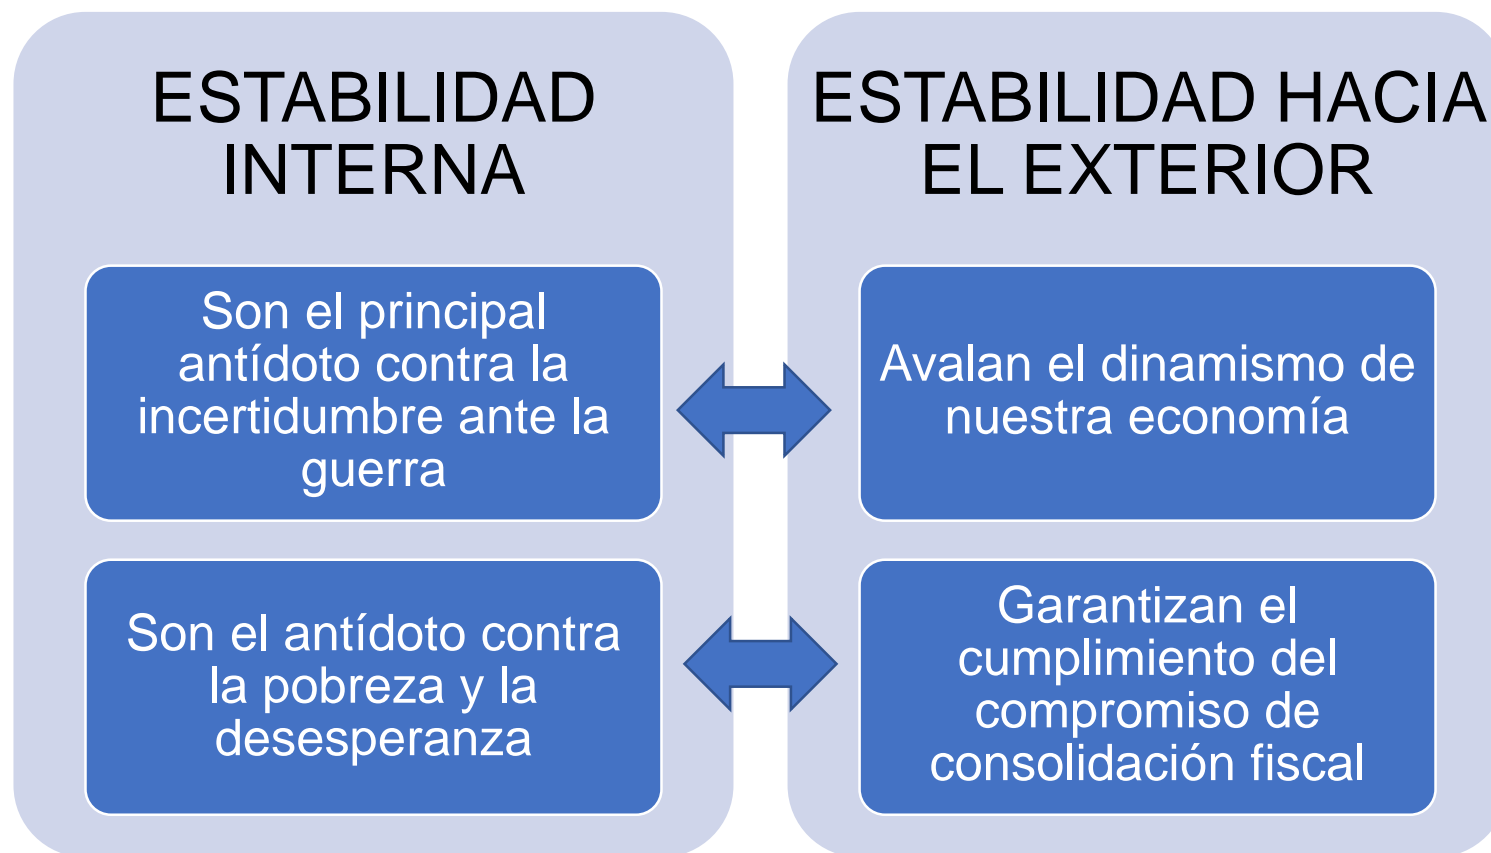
ESTABILIDAD INTERNA

Son el principal antídoto contra la incertidumbre ante la guerra

Son el antídoto contra la pobreza y la desesperanza

ESTABILIDAD HACIA EL EXTERIOR

Avalan el dinamismo de nuestra economía

Garantizan el cumplimiento del compromiso de consolidación fiscal